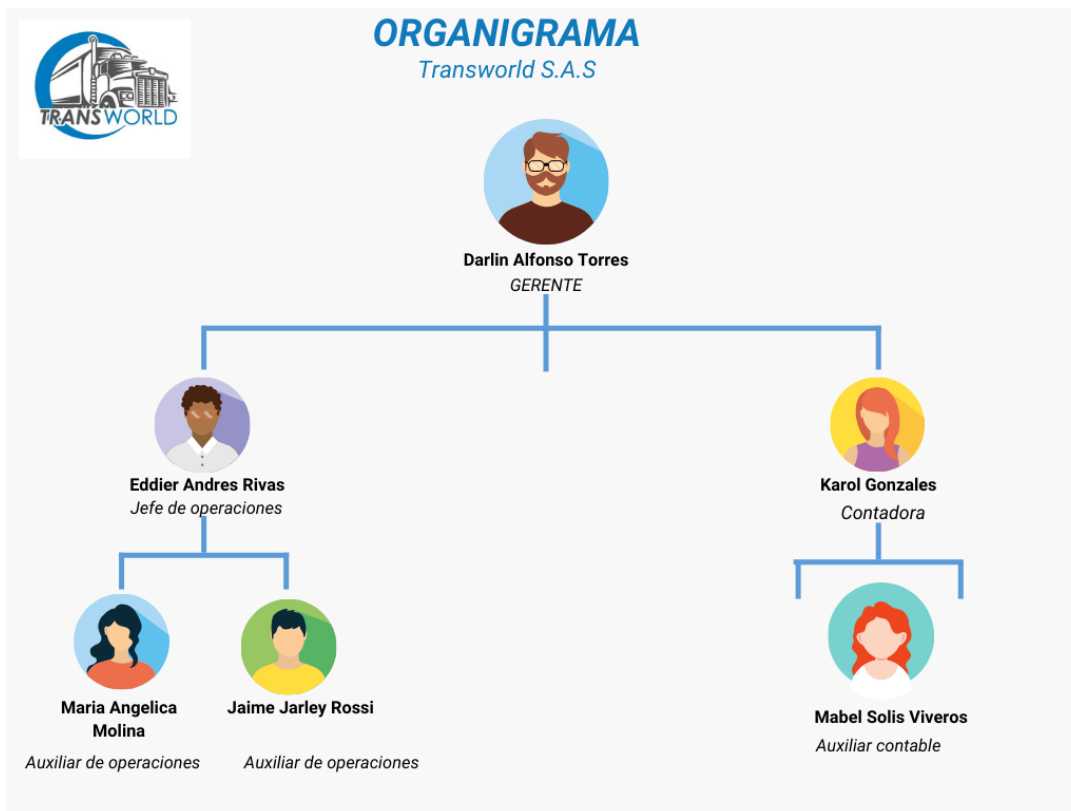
TRANSWORLD

ORGANIGRAMA
Transworld S.A.S

Darlin Alfonso Torres
GERENTE

Eddier Andres Rivas
Jefe de operaciones

Karol Gonzales
Contadora

Maria Angelica Molina
Auxiliar de operaciones

Jaime Jarley Rossi
Auxiliar de operaciones

Mabel Solis Viveros
Auxiliar contable